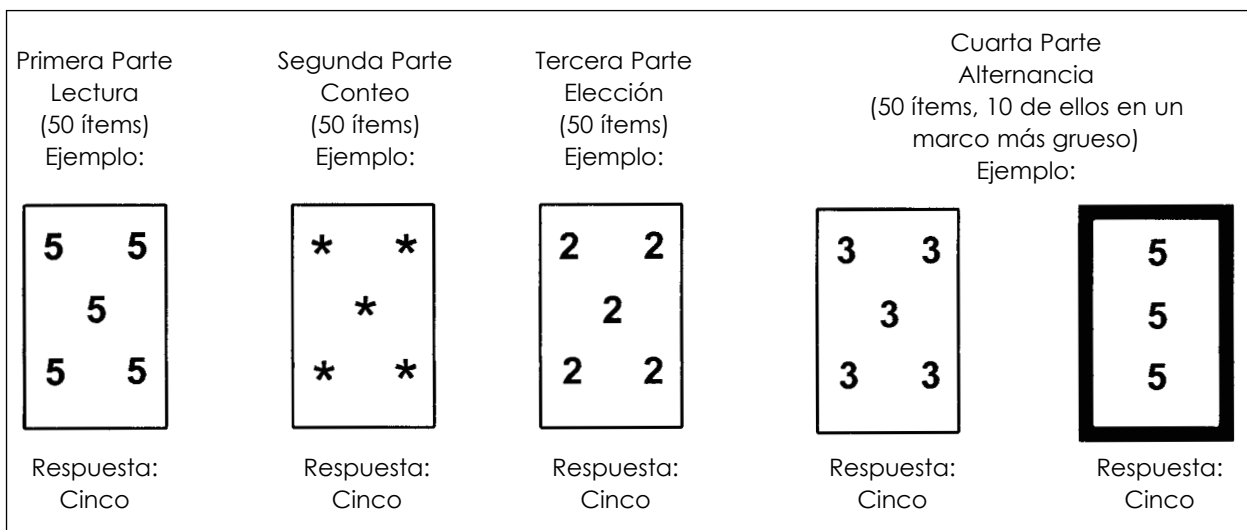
Primera Parte
Lectura
(50 ítems)
Ejemplo:

5 5
5
5 5

Respuesta:
Cinco

Segunda Parte
Conteo
(50 ítems)
Ejemplo:

* *
*
* *

Respuesta:
Cinco

Tercera Parte
Elección
(50 ítems)
Ejemplo:

2 2
2
2 2

Respuesta:
Cinco

Cuarta Parte
Alternancia
(50 ítems, 10 de ellos en un marco más grueso)
Ejemplo:

3 3
3
3 3

Respuesta:
Cinco

5
5
5

Respuesta:
Cinco